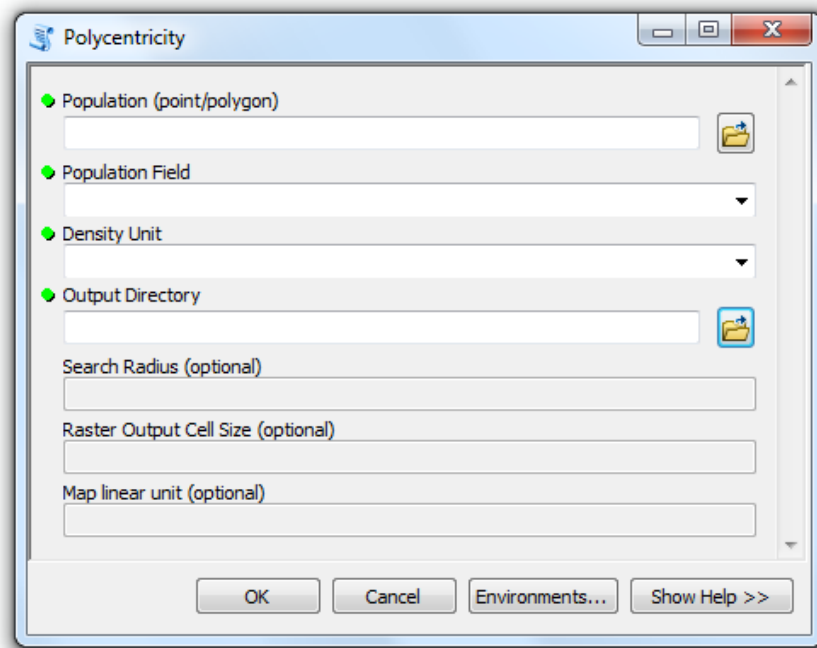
Polycentricity

Population (point/polygon)

Population Field

Density Unit

Output Directory

Search Radius (optional)

Raster Output Cell Size (optional)

Map linear unit (optional)

OK
Cancel
Environments...
Show Help >>